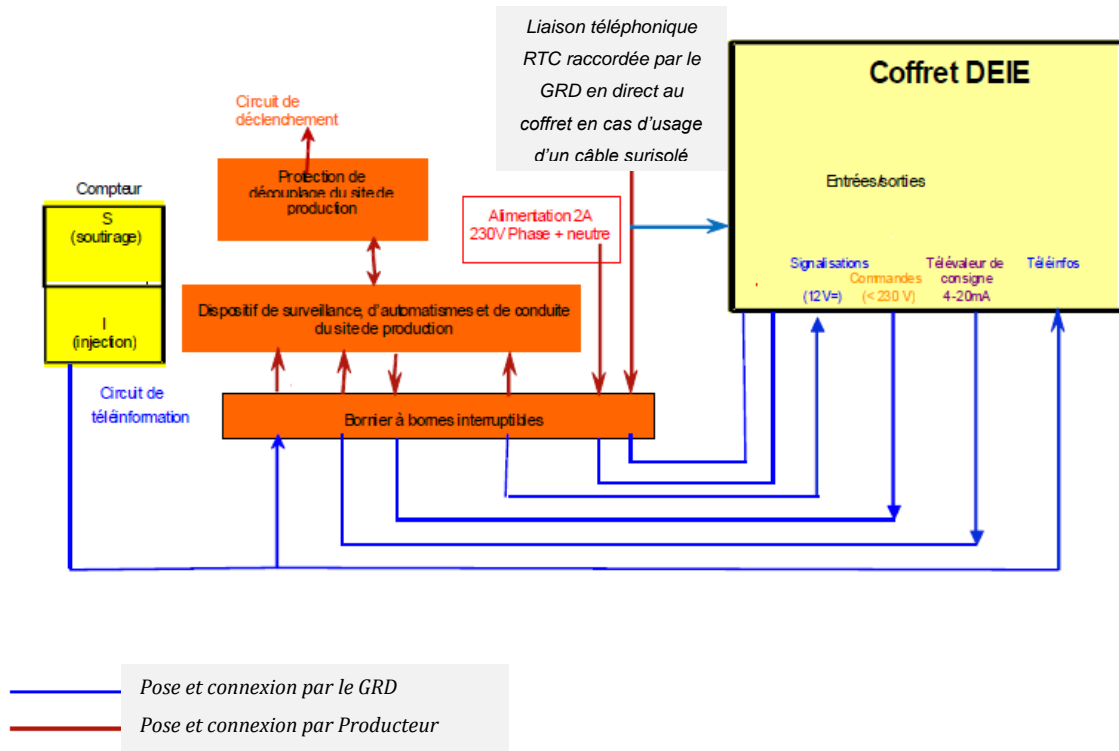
Liaison téléphonique RTC raccordée par le GRD en direct au coffret en cas d'usage d'un câble surisolé

Coffret DEIE

Entrées/sorties

Signalisations (12V=)

Commandes (< 230 V)

Télévaleur de consigne 4-20mA

Téléinfos

Circuit de déclenchement

Protection de découplage du site de production

Compteur

S (soutirage)

I (injection)

Alimentation 2A 230V Phase + neutre

Dispositif de surveillance, d'automatismes et de conduite du site de production

Circuit de téléinformation

Bornier à bornes interruptibles

Pose et connexion par le GRD

Pose et connexion par Producteur